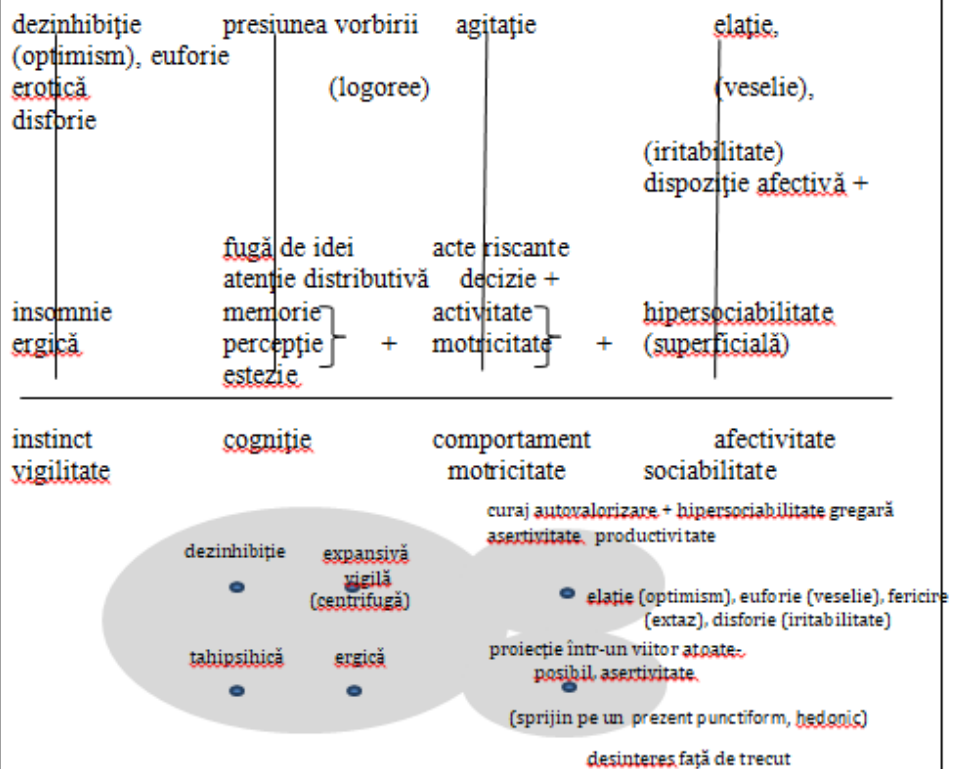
dezinhibiţie (optimism), euforie erotică disforie

presiunea vorbirii

(logoree)

agitaţie

elaţie,

(veselie),

(iritabilitate) dispoziţie afectivă +

fugă de idei
atenţie distributivă

acte riscante
decizie +

insomnie
ergică

memorie
percepţie
estezie

+

activitate
motricitate

+

hipersociabilitate
(superficială)

instinct
vigilitate

cogniţie

comportament
motricitate

afectivitate
sociabilitate

curaj autovalorizare + hipersociabilitate gregară asertivitate productivitate

dezinhibiţie

expansivă
vigilă
(centrifugă)

elaţie (optimism), euforie (veselie), fericire (extaz), disforie (iritabilitate)

tahipsihică

ergică

proiecţie într-un viitor atoate-posibil, asertivitate

(sprijin pe un prezent punctiform, hedonic)

desinteres faţă de trecut